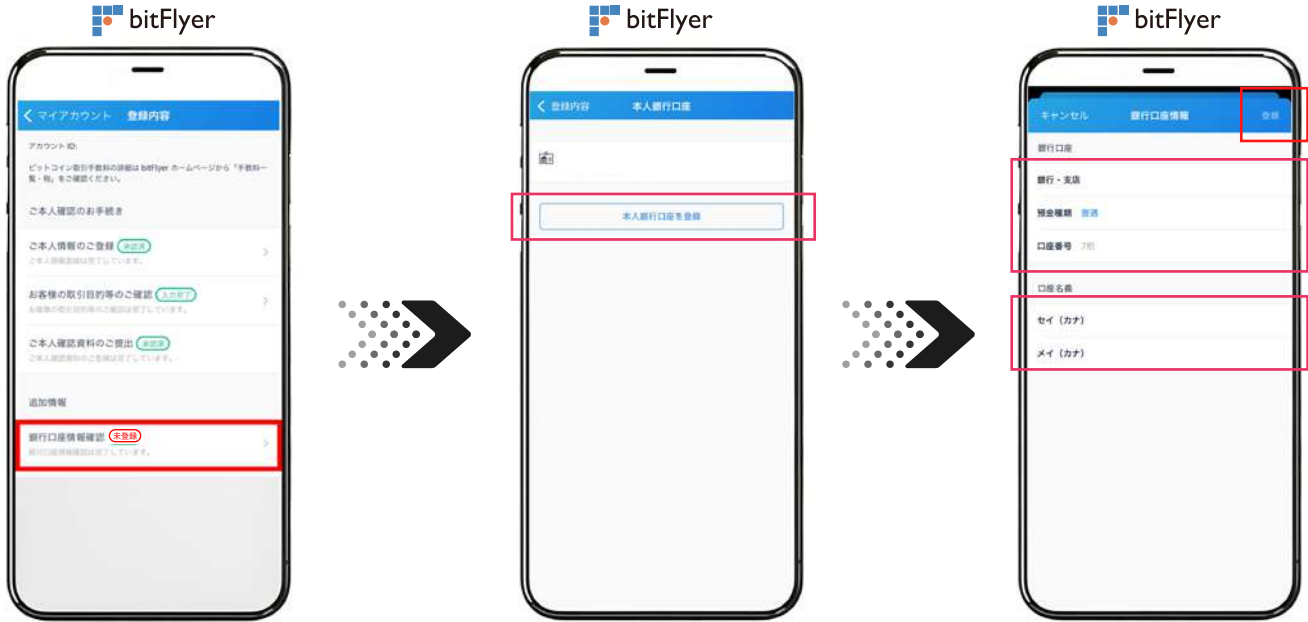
bitFlyer

< マイアカウント 登録内容

アカウント ID:

ビットコイン取引手数料の詳細は bitFlyer ホームページから「手数料一覧・税」をご確認ください。

ご本人確認のお手続き

ご本人情報のご登録 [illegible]
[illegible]

お客様の取引目的等のご確認 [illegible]
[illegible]

ご本人確認資料のご提出 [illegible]
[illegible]

追加情報

銀行口座情報確認 未登録
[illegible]

bitFlyer

< 登録内容 本人銀行口座

本人銀行口座を登録

bitFlyer

キャンセル 銀行口座情報 登録

銀行口座

銀行・支店

預金種類 普通

口座番号 7桁

口座名義

セイ（カナ）

メイ（カナ）